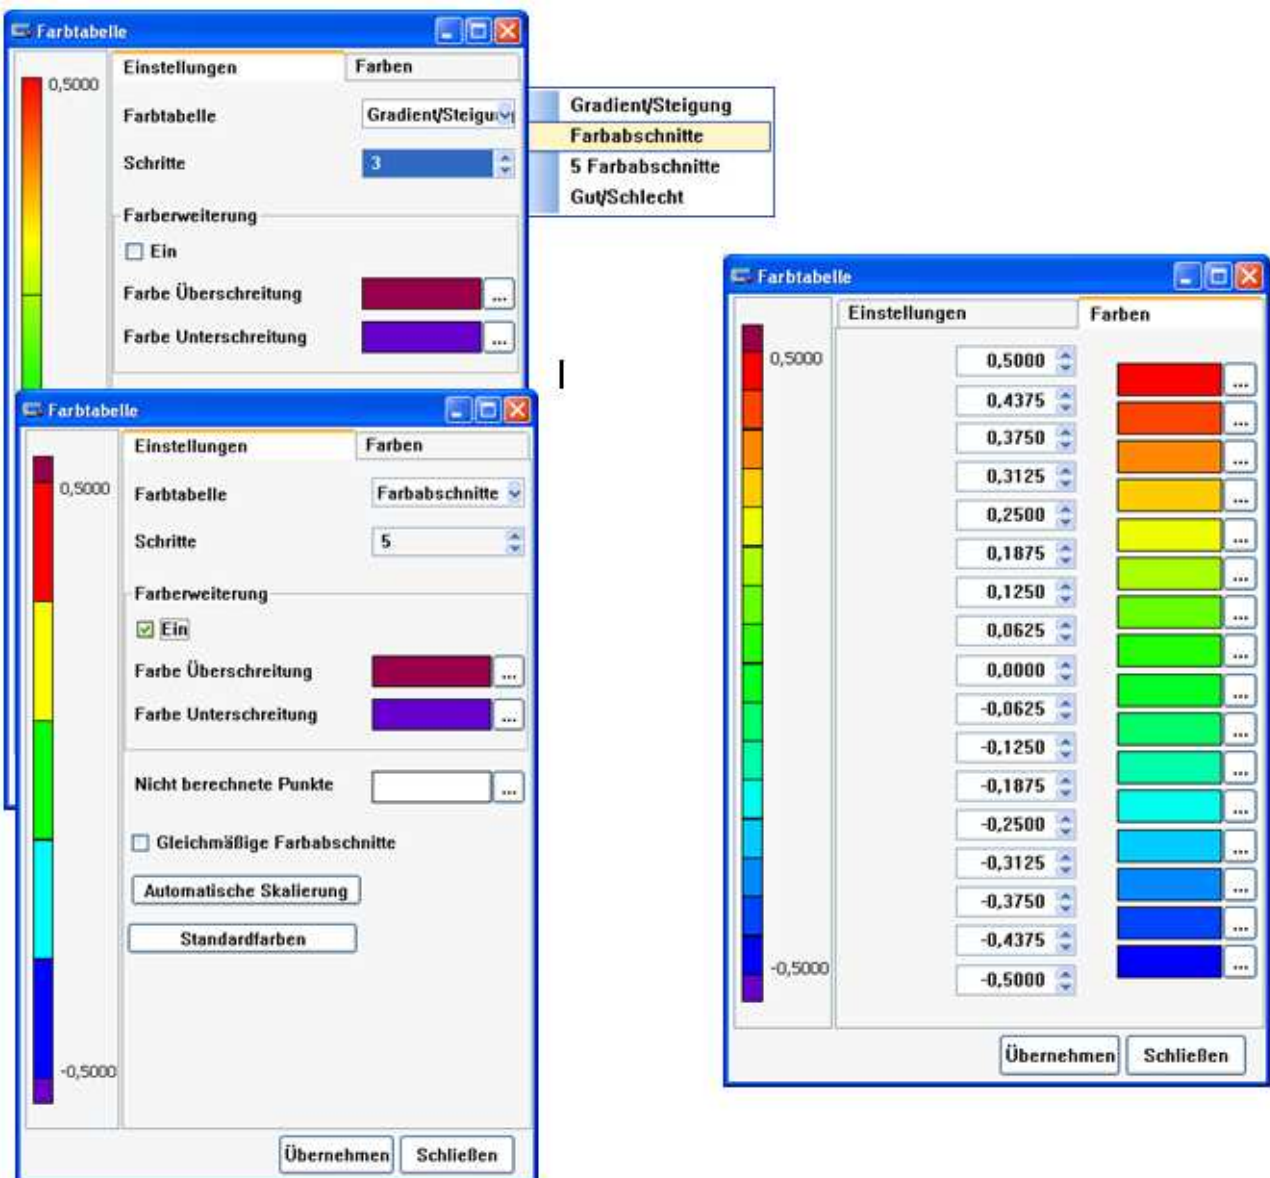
Farbtabelle

0,5000

Einstellungen | Farben

Farbtabelle Gradient/Steigu

Schritte 3

Farberweiterung

Ein

Farbe Überschreitung ...

Farbe Unterschreitung ...

Gradient/Steigung
Farbabschnitte
5 Farbabschnitte
Gut/Schlecht

Farbtabelle

0,5000

Einstellungen | Farben

Farbtabelle Farbabschnitte

Schritte 5

Farberweiterung

Ein

Farbe Überschreitung ...

Farbe Unterschreitung ...

Nicht berechnete Punkte ...

Gleichmäßige Farbabschnitte

Automatische Skalierung

Standardfarben

-0,5000

Übernehmen | Schließen

Farbtabelle

Einstellungen | Farben

0,5000

0,5000 ...
0,4375 ...
0,3750 ...
0,3125 ...
0,2500 ...
0,1875 ...
0,1250 ...
0,0625 ...
0,0000 ...
-0,0625 ...
-0,1250 ...
-0,1875 ...
-0,2500 ...
-0,3125 ...
-0,3750 ...
-0,4375 ...
-0,5000 ...

-0,5000

Übernehmen | Schließen